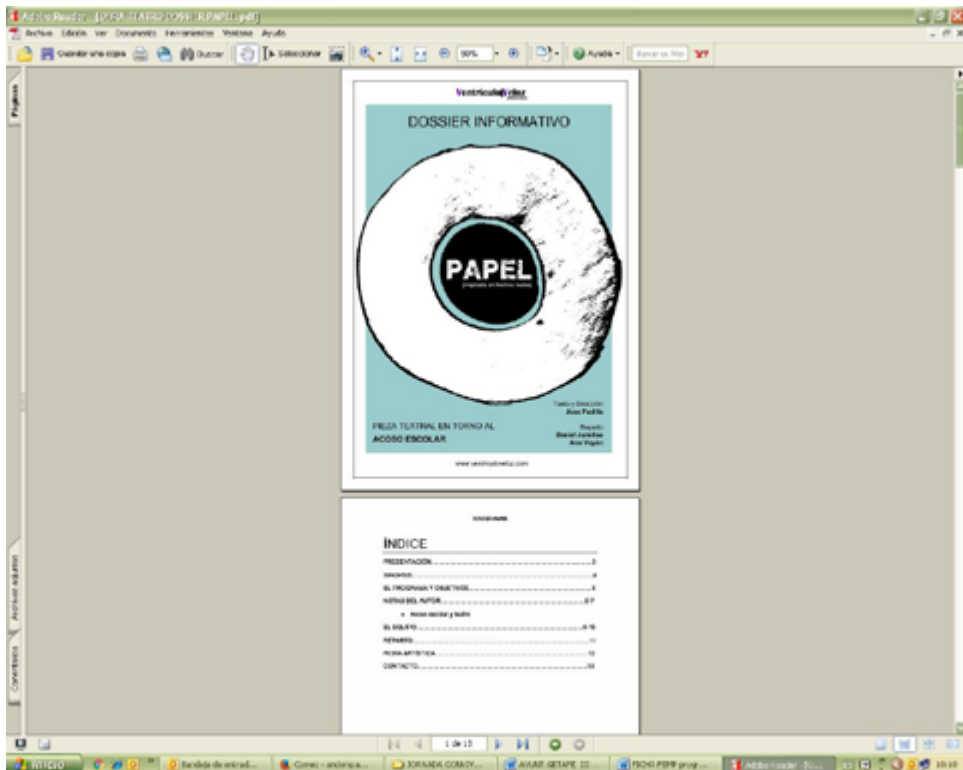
Adobe Reader - [DOSSIER PAPEL.pdf]

Archivo Edición Ver Documento Herramientas Ventana Ayuda

Guardar una copia Buscar Seleccionar 50% Ayuda

Páginas

VentriculoVeloz

DOSSIER INFORMATIVO

PAPEL

PIEZA TEATRAL EN TORNO AL ACOSO ESCOLAR

Texto y Dirección: Ana Padilla

Reparto: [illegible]

www.ventriculoveloz.com

ÍNDICE

PRESENTACIÓN....................3
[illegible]....................4
EL PROGRAMA Y OBJETIVOS....................5
NOTAS DEL AUTOR....................6-7
• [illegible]
EL EQUIPO....................8-10
REPARTO....................11
FICHA ARTÍSTICA....................12
CONTACTO....................13

Archivos adjuntos

Comentarios

1 de 13

Inicio

Bandeja de entrad...

JORNADA COMO...

AVANT GETAFE ...

FICHA PEPE progr...

Adobe Reader - [D...

10:10